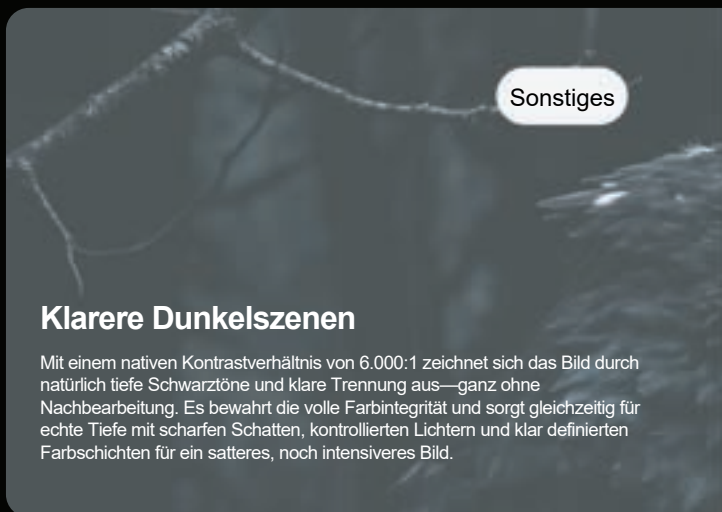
Sonstiges

Klarere Dunkelszenen

Mit einem nativen Kontrastverhältnis von 6.000:1 zeichnet sich das Bild durch natürlich tiefe Schwarztöne und klare Trennung aus—ganz ohne Nachbearbeitung. Es bewahrt die volle Farbintegrität und sorgt gleichzeitig für echte Tiefe mit scharfen Schatten, kontrollierten Lichtern und klar definierten Farbschichten für ein satteres, noch intensiveres Bild.